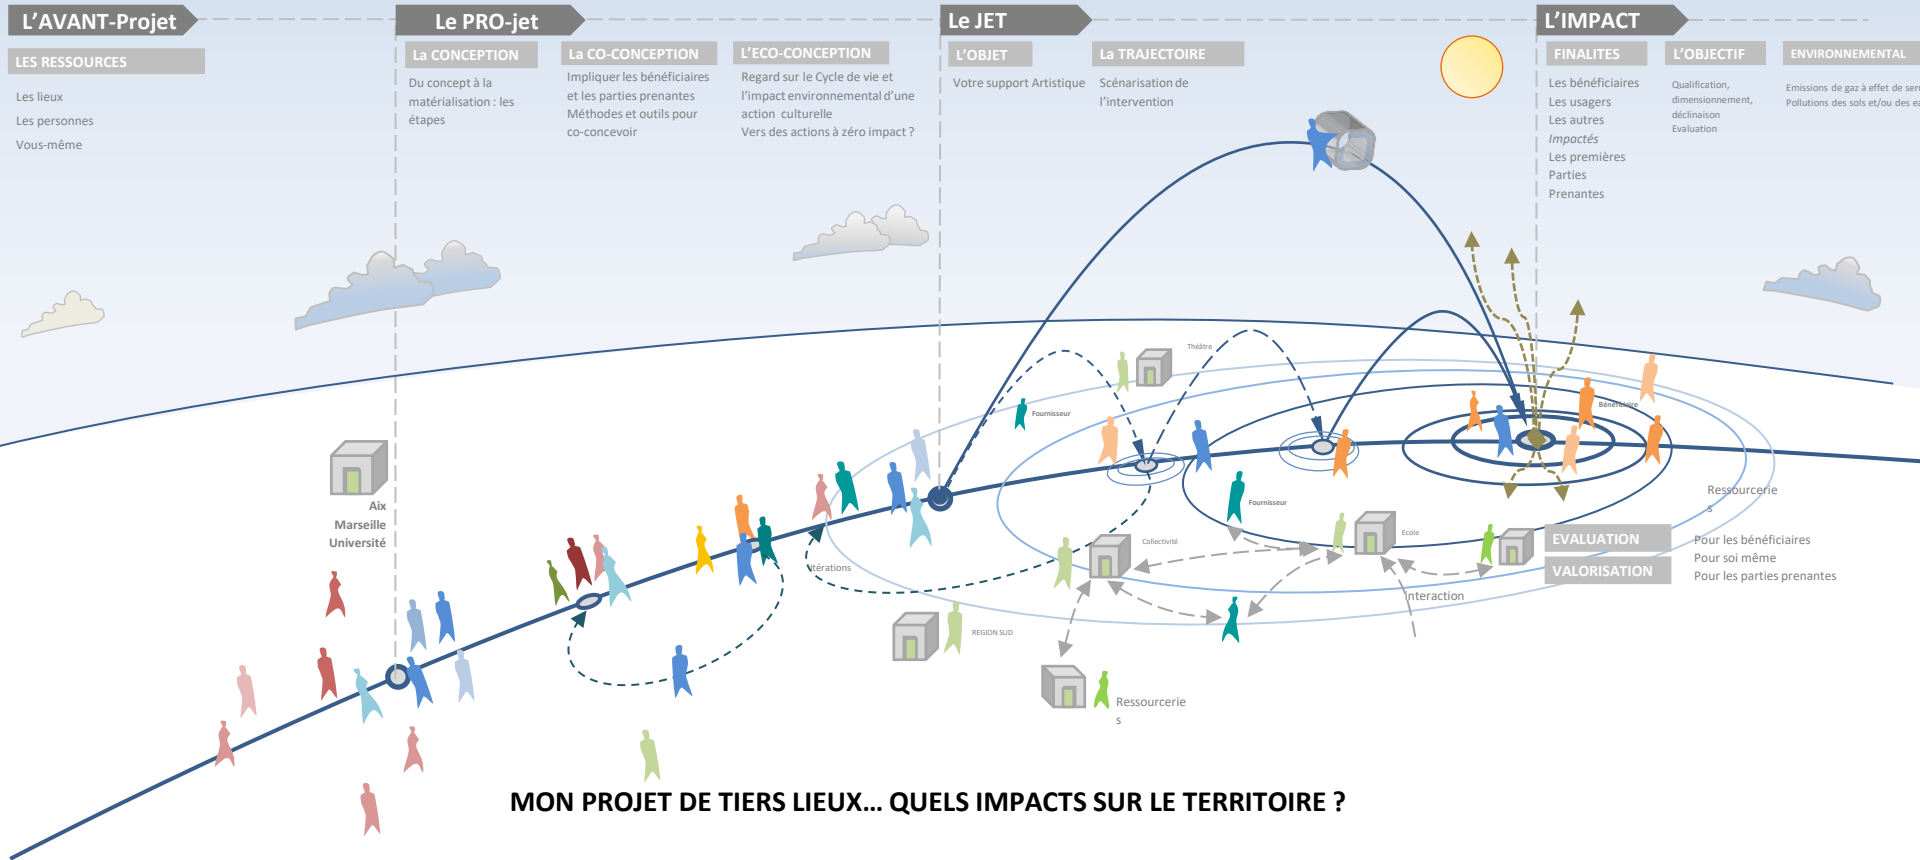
L'AVANT-Projet

LES RESSOURCES

Les lieux
Les personnes
Vous-même

Le PRO-jet

La CONCEPTION

Du concept à la matérialisation : les étapes

La CO-CONCEPTION

Impliquer les bénéficiaires et les parties prenantes
Méthodes et outils pour co-concevoir

L'ECO-CONCEPTION

Regard sur le Cycle de vie et l'impact environnemental d'une action culturelle
Vers des actions à zéro impact ?

Le JET

L'OBJET

Votre support Artistique

La TRAJECTOIRE

Scénarisation de l'intervention

L'IMPACT

FINALITES

Les bénéficiaires
Les usagers
Les autres
Impactés
Les premières Parties Prenantes

L'OBJECTIF

Qualification, dimensionnement, déclinaison
Evaluation

ENVIRONNEMENTAL

Emissions de gaz à effet de ser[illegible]
Pollutions des sols et/ou des e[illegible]

Aix
Marseille
Université

Théâtre
Fournisseur
Bénéficiaire
Fournisseur
Collectivité
Ecole
Itérations
Interaction
REGION SUD
Ressourcerie
s
Ressourcerie
s

EVALUATION
VALORISATION

Pour les bénéficiaires
Pour soi même
Pour les parties prenantes

MON PROJET DE TIERS LIEUX… QUELS IMPACTS SUR LE TERRITOIRE ?